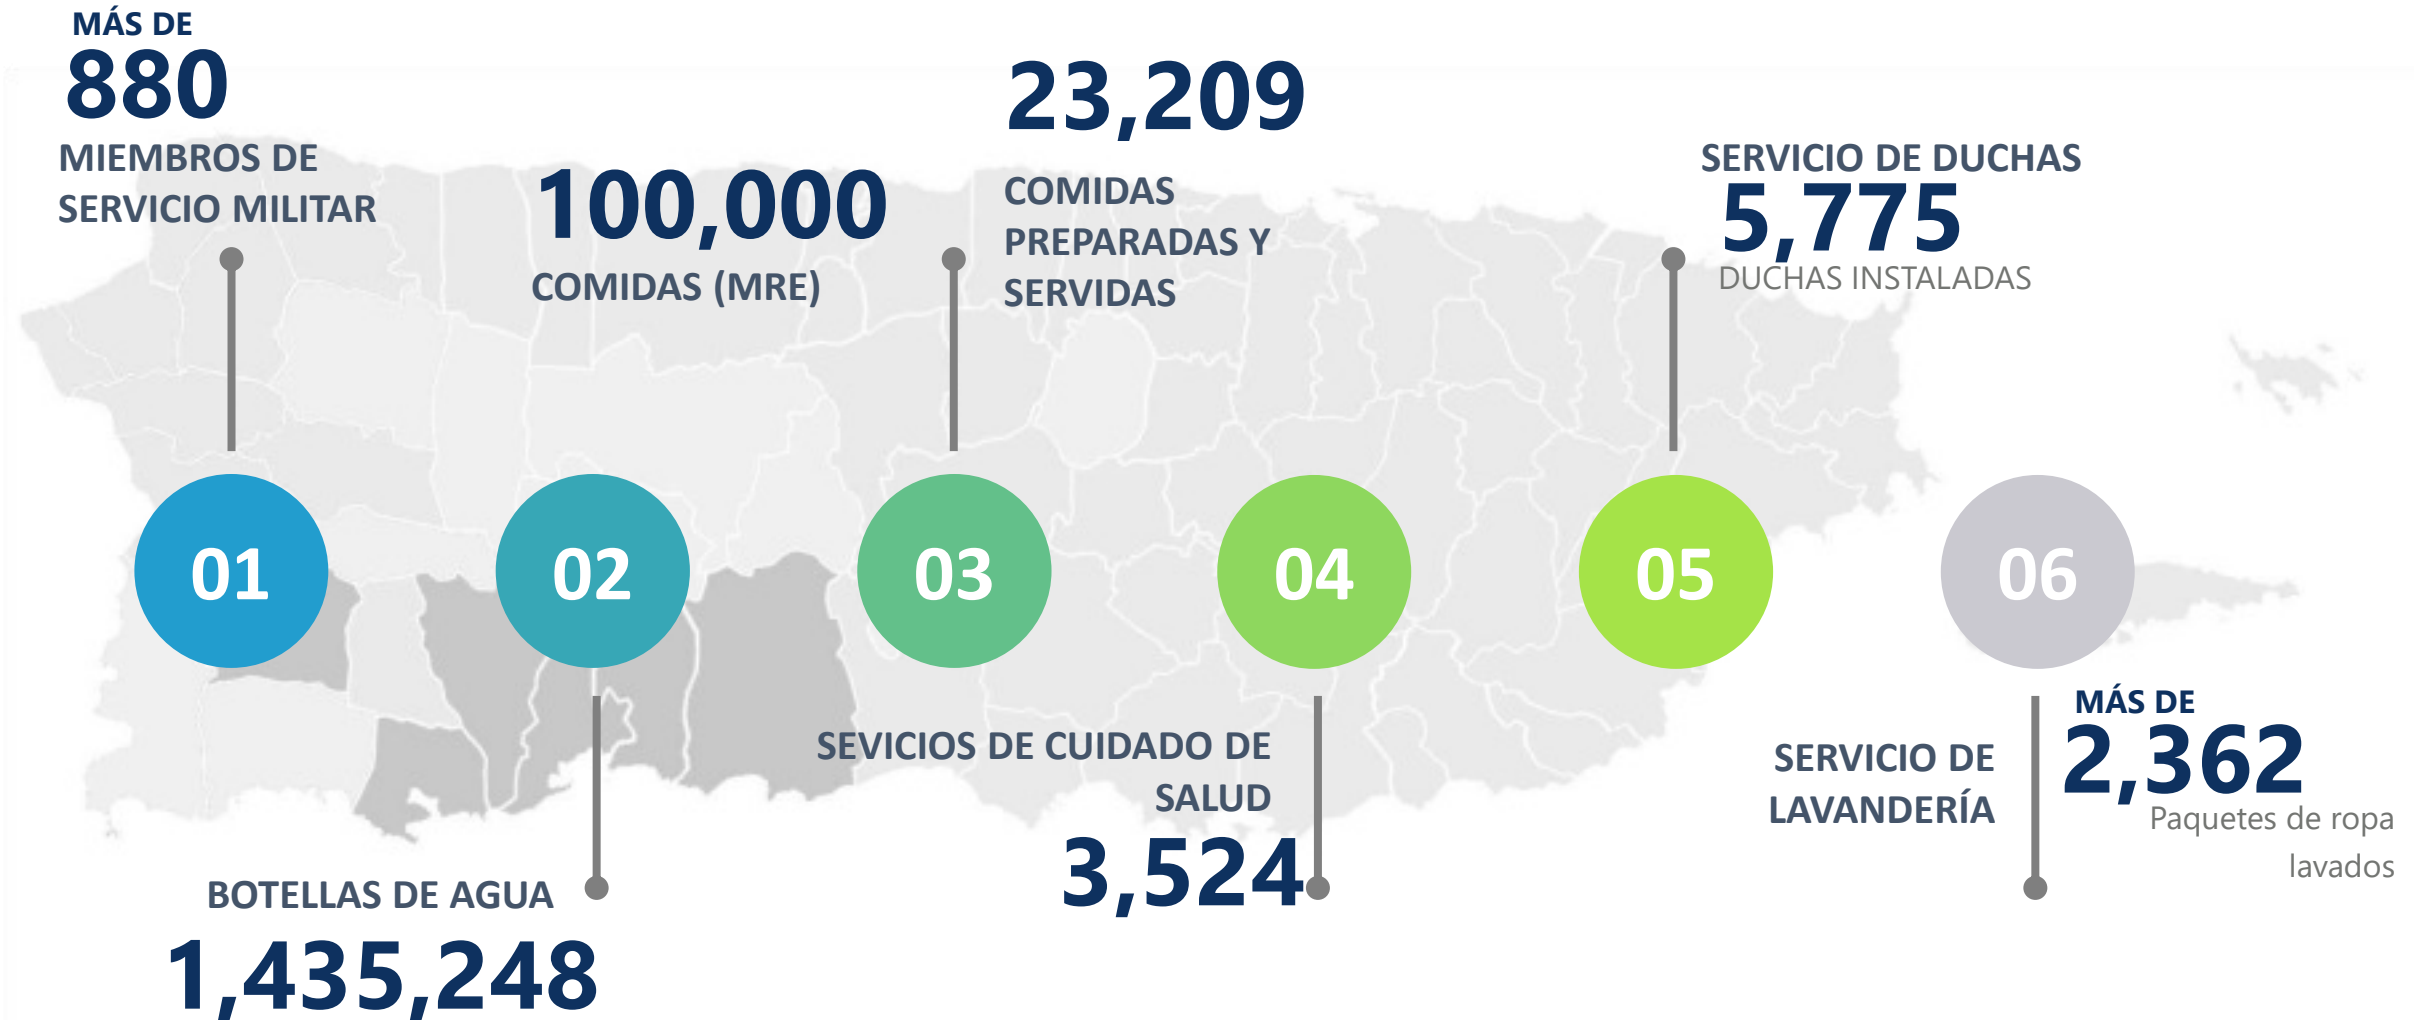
MÁS DE
880
MIEMBROS DE SERVICIO MILITAR

100,000
COMIDAS (MRE)

23,209
COMIDAS PREPARADAS Y SERVIDAS

SERVICIO DE DUCHAS
5,775
DUCHAS INSTALADAS

01

02

03

04

05

06

BOTELLAS DE AGUA
1,435,248

SEVICIOS DE CUIDADO DE SALUD
3,524

SERVICIO DE LAVANDERÍA

MÁS DE
2,362
Paquetes de ropa lavados